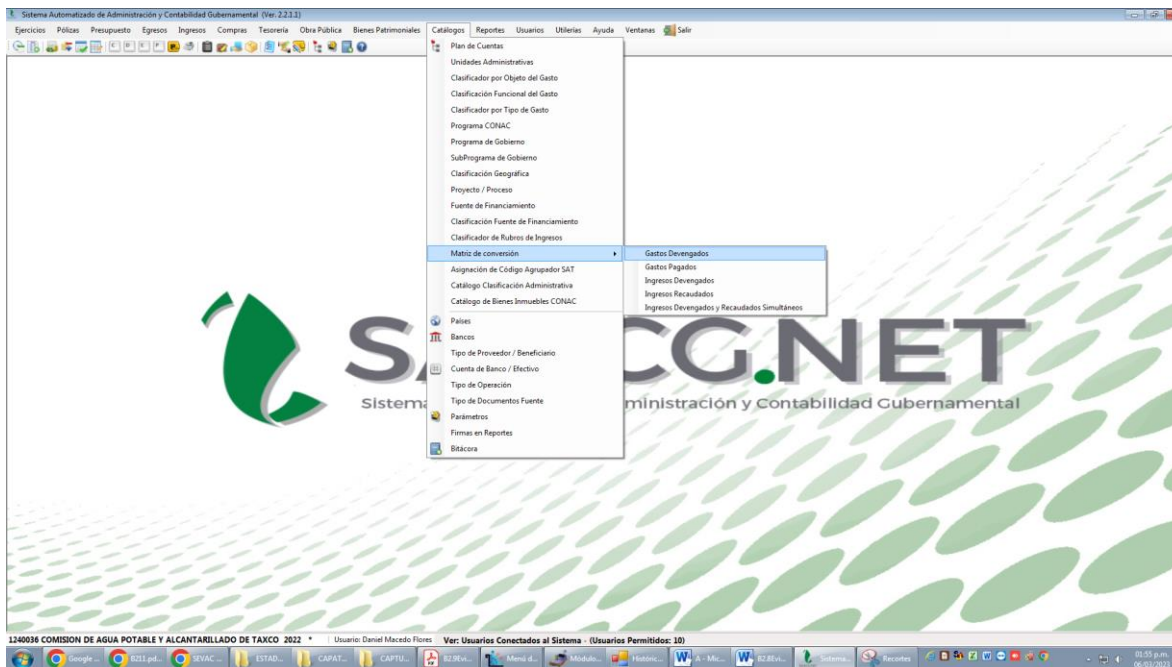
Sistema Automatizado de Administración y Contabilidad Gubernamental (Ver. 2.2.1.1)

Ejercicios Pólizas Presupuesto Egresos Ingresos Compras Tesorería Obra Pública Bienes Patrimoniales Catálogos Reportes Usuarios Utilerías Ayuda Ventanas Salir

Plan de Cuentas
Unidades Administrativas
Clasificador por Objeto del Gasto
Clasificación Funcional del Gasto
Clasificador por Tipo de Gasto
Programa CONAC
Programa de Gobierno
SubPrograma de Gobierno
Clasificación Geográfica
Proyecto / Proceso
Fuente de Financiamiento
Clasificación Fuente de Financiamiento
Clasificador de Rubros de Ingresos
Matriz de conversión
Asignación de Código Agrupador SAT
Catálogo Clasificación Administrativa
Catálogo de Bienes Inmuebles CONAC
Países
Bancos
Tipo de Proveedor / Beneficiario
Cuenta de Banco / Efectivo
Tipo de Operación
Tipo de Documentos Fuente
Parámetros
Firmas en Reportes
Bitácora

Gastos Devengados
Gastos Pagados
Ingresos Devengados
Ingresos Recaudados
Ingresos Devengados y Recaudados Simultáneos

SA CG.NET
Sistema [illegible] ministración y Contabilidad Gubernamental

1240036 COMISION DE AGUA POTABLE Y ALCANTARILLADO DE TAXCO 2022 * Usuario: Daniel Macedo Flores Ver: Usuarios Conectados al Sistema - (Usuarios Permitidos: 10)

Google ... 8211.pd... SEVAC ... ESTAD... CAPAT... CAPTU... B2.8Evi... Menú d... Modulo... Históric... A - Mic... B2.8Evi... Sistema... Recortes 01:55 p.m. 06/03/2023